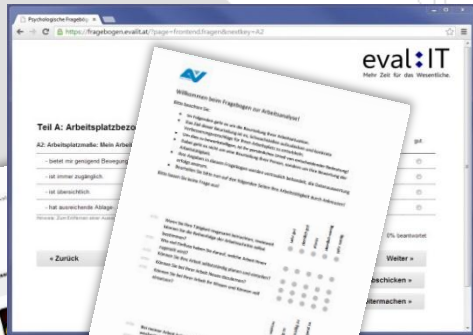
Psychologische Fragebog ×

https://fragebogen.evalit.at/?page=frontend.hagen&nextkey=A2

eval:IT
Mehr Zeit für das Wesentliche.

Teil A: Arbeitsplatzbezo

A2: Arbeitsplatzmaße: Mein Arbeit

- bietet mir genügend Bewegung

- ist immer zugänglich

- ist übersichtlich

- hat ausreichende Ablage

gut

« Zurück

0% beantwortet

Weiter »

schicken »

itermachen »

Willkommen beim Fragebogen zur Arbeitsanalyse!

Bitte beachten Sie:

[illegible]